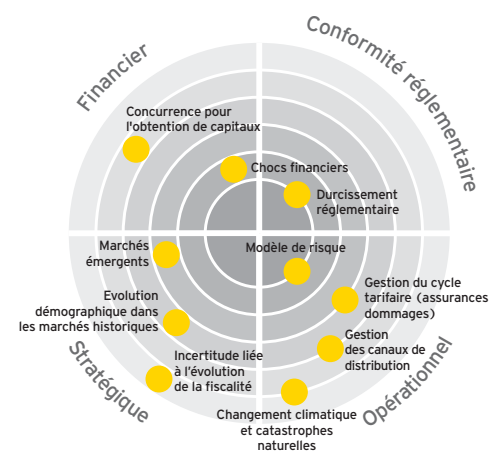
Financier

Conformité réglementaire

Stratégique

Opérationnel

Concurrence pour l'obtention de capitaux

Chocs financiers

Durcissement réglementaire

Marchés émergents

Modèle de risque

Evolution démographique dans les marchés historiques

Gestion du cycle tarifaire (assurances dommages)

Gestion des canaux de distribution

Incertitude liée à l'évolution de la fiscalité

Changement climatique et catastrophes naturelles